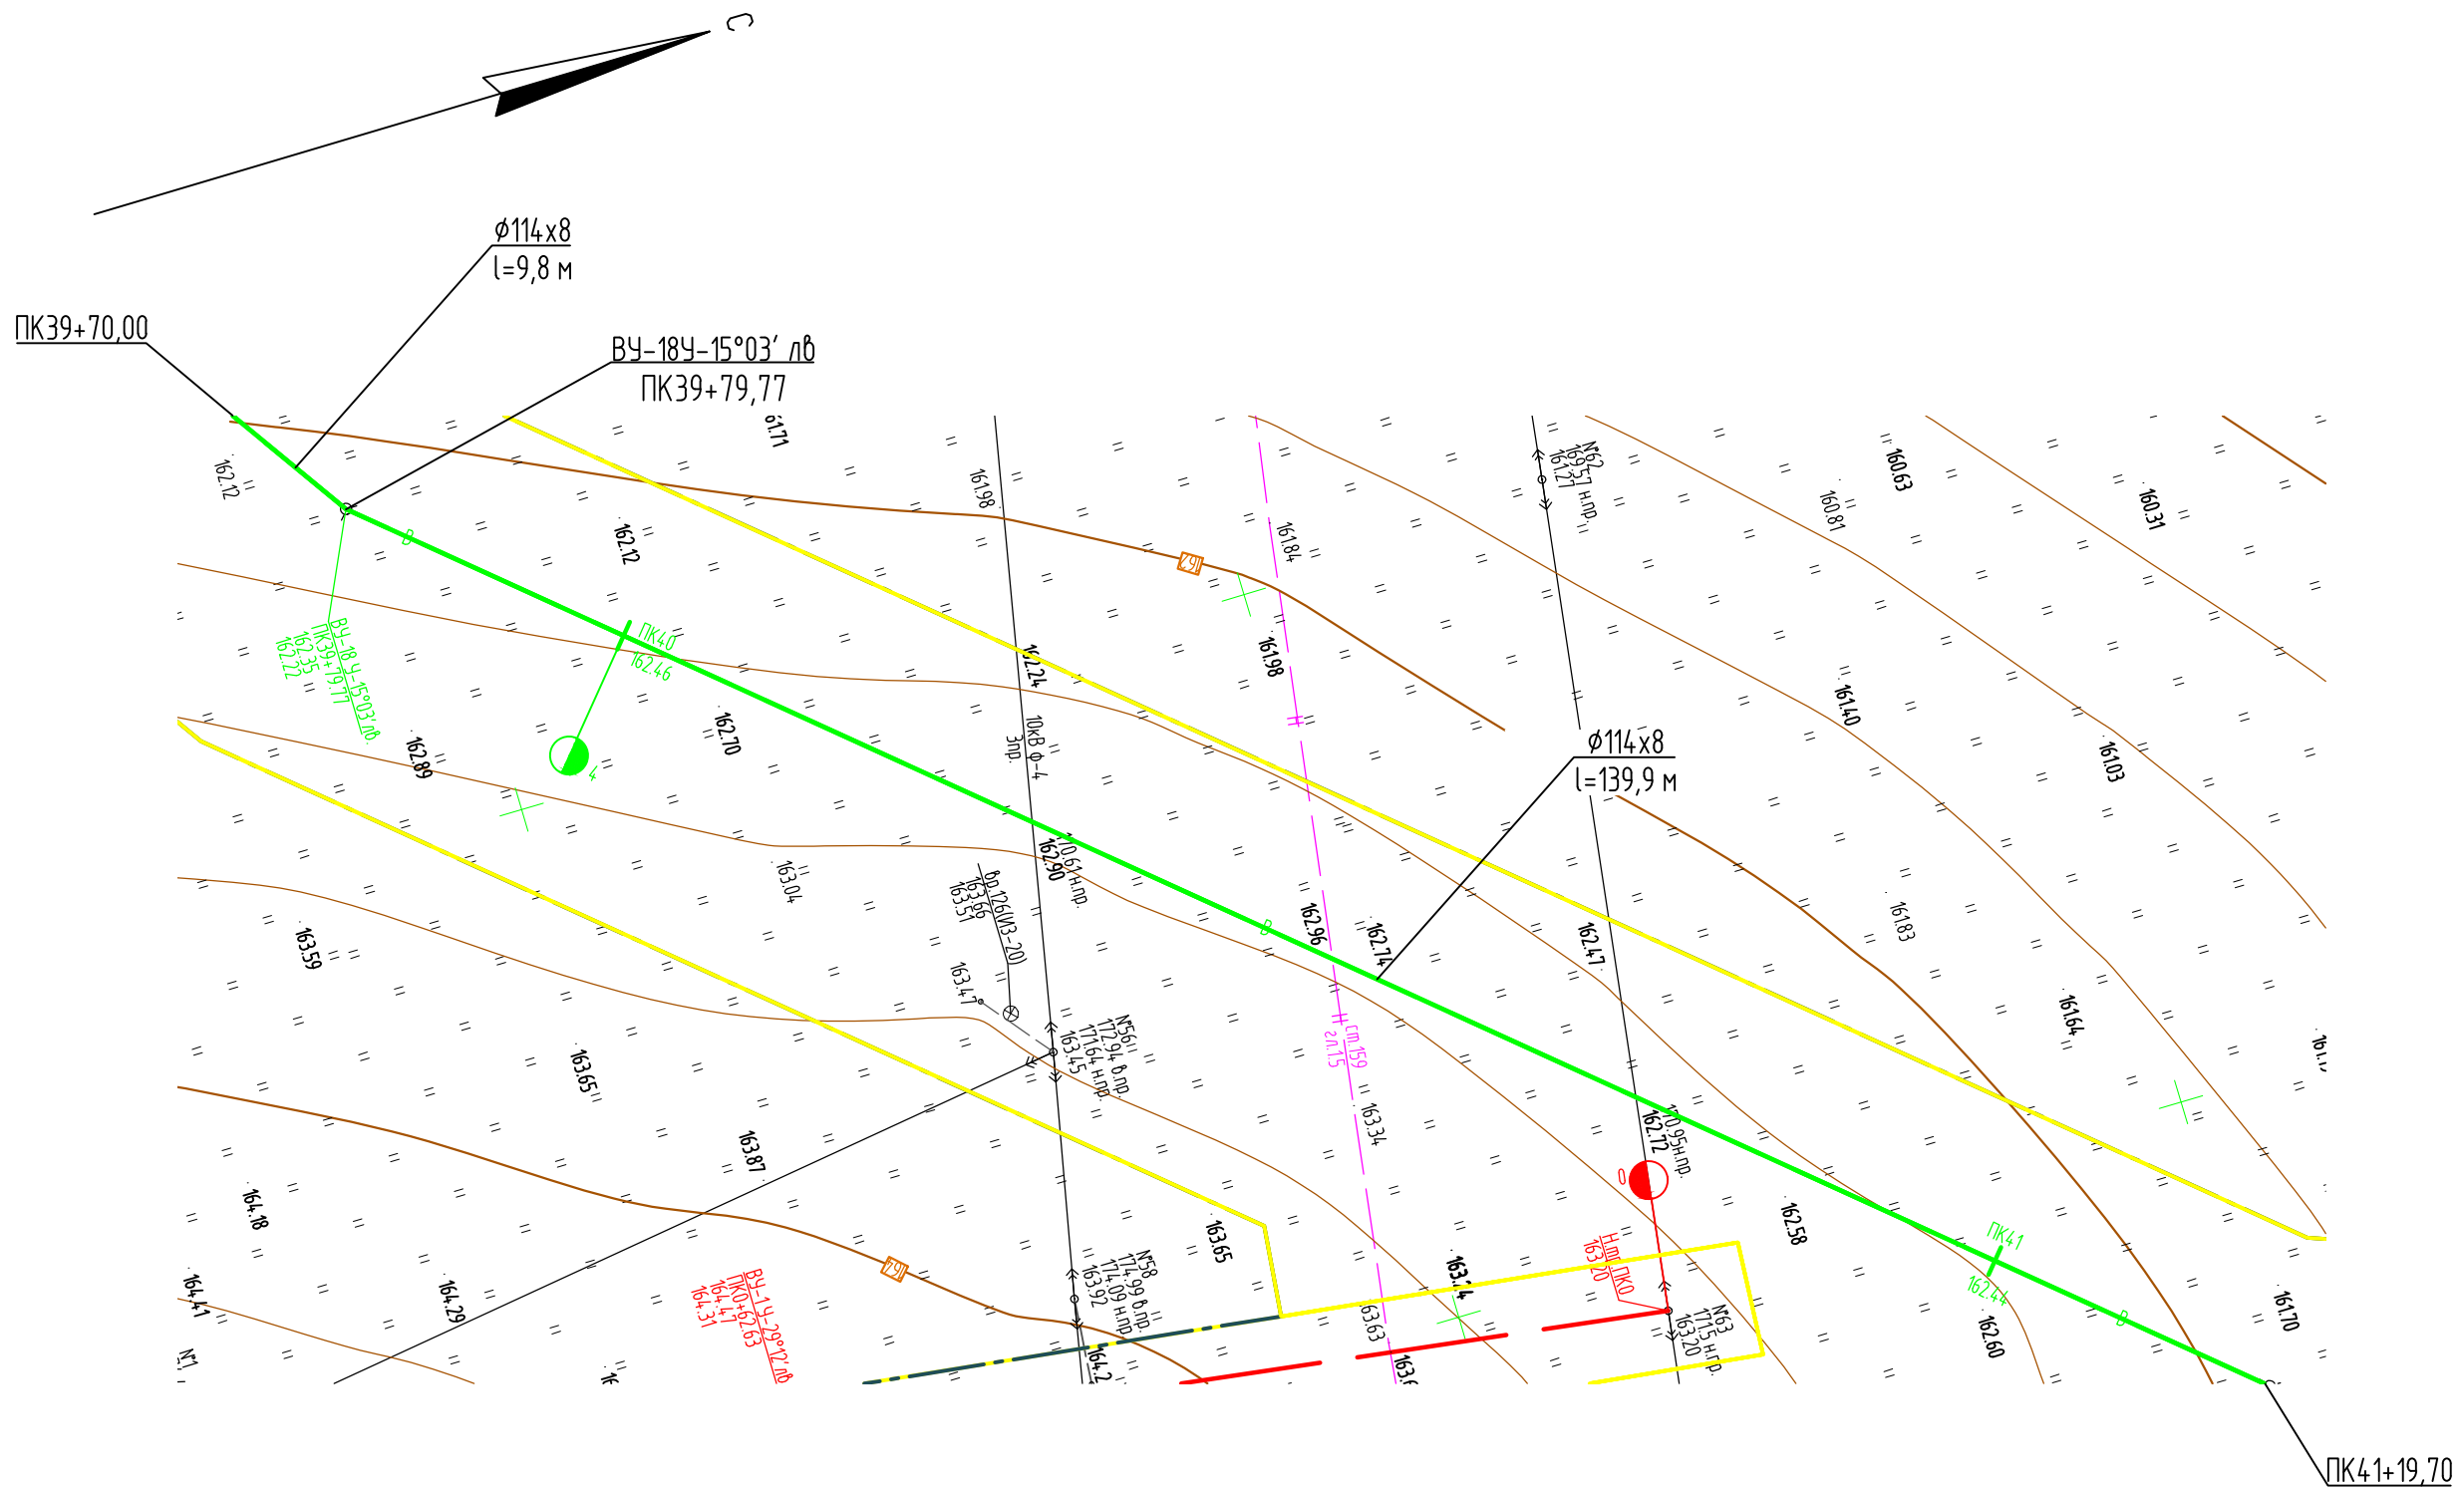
С

ø114х8
l=9,8 м

ПК39+70,00

ВУ-18У-15°03′ лв
ПК39+79,77

162.12
161.71
161.98
162.12
161.84
N°62
169.57 н.пр.
161.27
160.63
160.81
160.31
ВУ-18 У-15°03′ лв
ПК39+79,77
162.35
162.22
ПК40
162.46
162.24
161.98
161.40
162.89
162.70
10кВ ф-4
3пр.
ø114х8
l=139,9 м
161.03
4
170.61 н.пр.
162.90
163.04
вл.126(ИЗ-20)
163.66
163.51
162.96
162.74
162.47
161.83
163.59
163.47
N°56
172.94 в.пр.
171.64 н.пр.
163.45
ст.159
гл.15
161.64
163.65
163.34
170.95 н.пр.
162.72
163.87
0
164.18
163.65
Нпр ПК0
163.20
162.58
ПК41
162.44
164.41
164.29
ВУ-1 У-29°12′ лв
ПК0+62.63
164.47
164.31
N°58
174.99 в.пр.
174.09 н.пр.
163.92
163.4
163.63
N°63
171.5 н.пр.
163.20
162.60
161.70
164.2

ПК41+19,70